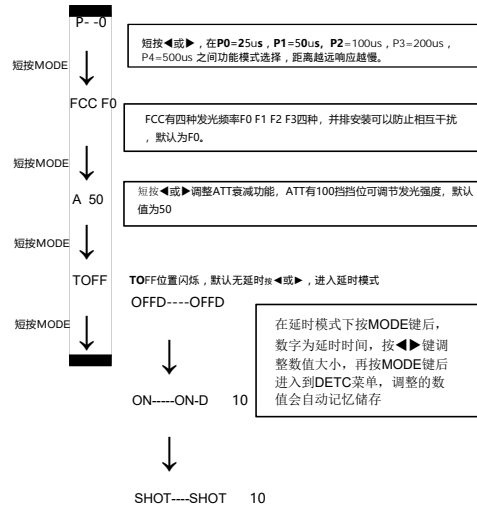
P- -0

短按◀或▶，在P0=25us，P1=50us，P2=100us，P3=200us，P4=500us 之间功能模式选择，距离越远响应越慢。

短按MODE

FCC F0

FCC有四种发光频率F0 F1 F2 F3四种，并排安装可以防止相互干扰，默认为F0。

短按MODE

A 50

短按◀或▶调整ATT衰减功能，ATT有100挡挡位可调节发光强度，默认值为50

短按MODE

TOFF

TOFF位置闪烁，默认无延时按◀或▶，进入延时模式

OFFD----OFFD

短按MODE

在延时模式下按MODE键后，数字为延时时间，按◀▶键调整数值大小，再按MODE键后进入到DETC菜单，调整的数值会自动记忆储存

ON-----ON-D 10

SHOT----SHOT 10